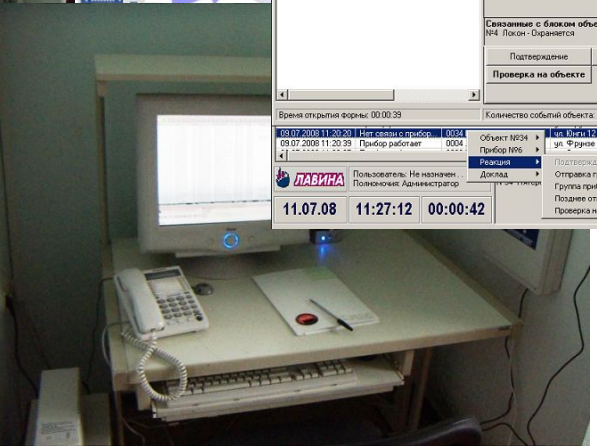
Связанные с блоком объекта
№4 Локон - Охраняется

Подтверждение

Проверка на объекте

Время открытия формы: 00:00:39

Количество событий объекта:

| 09.07.2008 11:20:20 | Нет связи с прибор... | 0034 |
|---|---|---|
| 09.07.2008 11:20:39 | Прибор работает | 0034 |

Объект №34
Прибор №6
Реакция
Доклад

ул. Юнги 12
ул. Фрунзе

Подтвержд
Отправка г
Группа при
Позднее от
Проверка н

ЛАВИНА

Пользователь: Не назначен...
Полномочия: Администратор

11.07.08

11:27:12

00:00:42